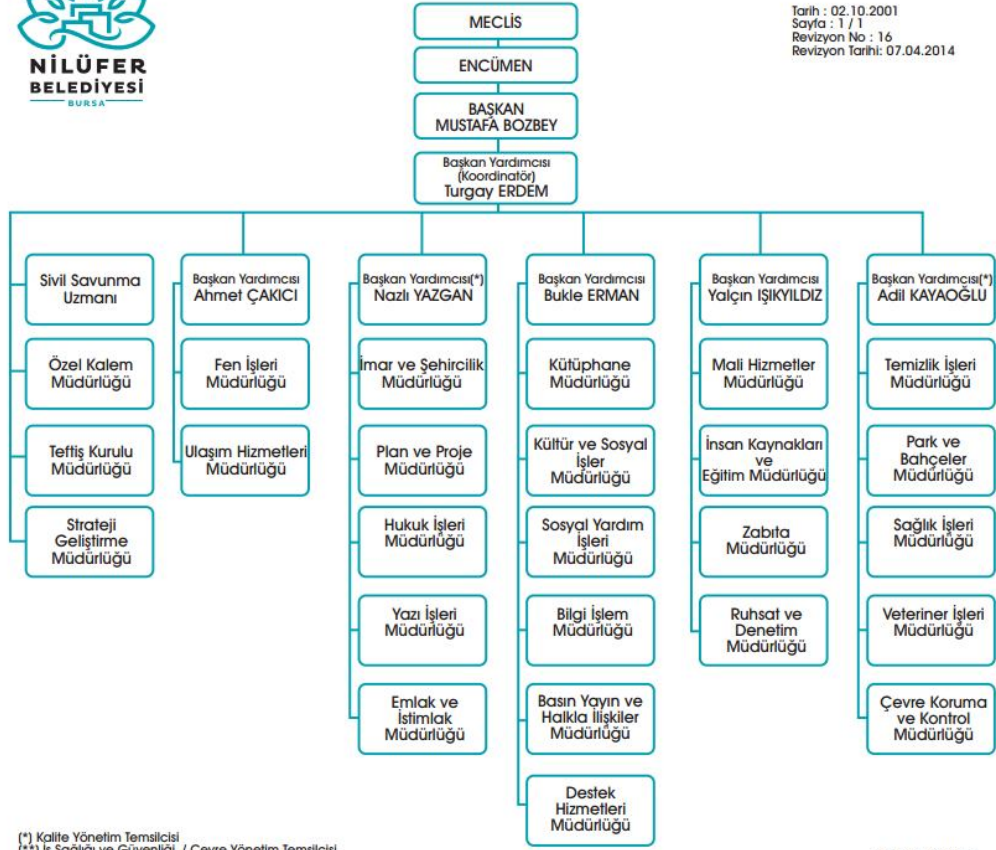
NİLÜFER
BELEDİYESİ
BURSA

Tarih : 02.10.2001
Sayfa : 1 / 1
Revizyon No : 16
Revizyon Tarihi: 07.04.2014

MECLİS

ENCÜMEN

BAŞKAN
MUSTAFA BOZBEY

Başkan Yardımcısı
(Koordinatör)
Turgay ERDEM

Sivil Savunma Uzmanı

Özel Kalem Müdürlüğü

Teftiş Kurulu Müdürlüğü

Strateji Geliştirme Müdürlüğü

Başkan Yardımcısı
Ahmet ÇAKICI

Fen İşleri Müdürlüğü

Ulaşım Hizmetleri Müdürlüğü

Başkan Yardımcısı(*)
Nazlı YAZGAN

İmar ve Şehircilik Müdürlüğü

Plan ve Proje Müdürlüğü

Hukuk İşleri Müdürlüğü

Yazı İşleri Müdürlüğü

Emlak ve İstimlak Müdürlüğü

Başkan Yardımcısı
Bukle ERMAN

Kütüphane Müdürlüğü

Kültür ve Sosyal İşler Müdürlüğü

Sosyal Yardım İşleri Müdürlüğü

Bilgi İşlem Müdürlüğü

Basın Yayın ve Halkla İlişkiler Müdürlüğü

Destek Hizmetleri Müdürlüğü

Başkan Yardımcısı
Yalçın IŞIKYILDIZ

Mali Hizmetler Müdürlüğü

İnsan Kaynakları ve Eğitim Müdürlüğü

Zabıta Müdürlüğü

Ruhsat ve Denetim Müdürlüğü

Başkan Yardımcısı(*)
Adil KAYAOĞLU

Temizlik İşleri Müdürlüğü

Park ve Bahçeler Müdürlüğü

Sağlık İşleri Müdürlüğü

Veteriner İşleri Müdürlüğü

Çevre Koruma ve Kontrol Müdürlüğü

(*) Kalite Yönetim Temsilcisi
(**) İş Sağlığı ve Güvenliği / Çevre Yönetim Temsilcisi